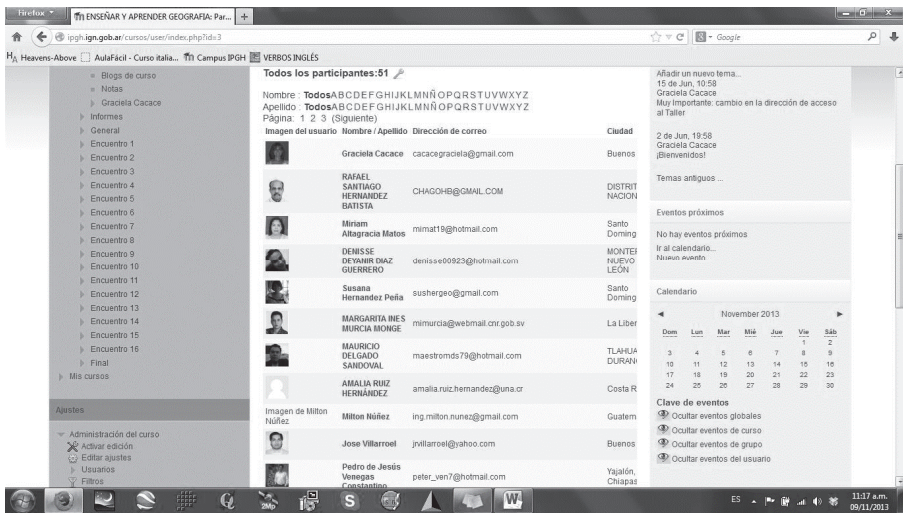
Firefox ENSEÑAR Y APRENDER GEOGRAFIA: Par... +

ipgh.ign.gob.ar/cursos/user/index.php?id=3

Google

Heavens-Above AulaFácil - Curso italia... Campus IPGH VERBOS INGLÉS

Blogs de curso
Notas
Graciela Cacace
Informes
General
Encuentro 1
Encuentro 2
Encuentro 3
Encuentro 4
Encuentro 5
Encuentro 6
Encuentro 7
Encuentro 8
Encuentro 9
Encuentro 10
Encuentro 11
Encuentro 12
Encuentro 13
Encuentro 14
Encuentro 15
Encuentro 16
Final
Mis cursos

Ajustes

Administración del curso
Activar edición
Editar ajustes
Usuarios
Filtros

Todos los participantes:51

Nombre : TodosABCDEFGHIJKLMNÑOPQRSTUVWXYZ
Apellido : TodosABCDEFGHIJKLMNÑOPQRSTUVWXYZ
Página: 1 2 3 (Siguiente)

| Imagen del usuario | Nombre / Apellido | Dirección de correo | Ciudad |
|---|---|---|---|
| | Graciela Cacace | cacacegraciela@gmail.com | Buenos |
| | RAFAEL SANTIAGO HERNANDEZ BATISTA | CHAGOHB@GMAIL.COM | DISTRIT NACION |
| | Miriam Altagracia Matos | mimat19@hotmail.com | Santo Doming |
| | DENISSE DEYANIR DIAZ GUERRERO | denisse00923@hotmail.com | MONTER NUEVO LEÓN |
| | Susana Hernandez Peña | sushergeo@gmail.com | Santo Doming |
| | MARGARITA INES MURCIA MONGE | mimurcia@webmail.cnr.gob.sv | La Liber |
| | MAURICIO DELGADO SANDOVAL | maestromds79@hotmail.com | TLAHUA DURAN |
| | AMALIA RUIZ HERNÁNDEZ | amalia.ruiz.hernandez@una.cr | Costa R |
| Imagen de Milton Núñez | Milton Núñez | ing.milton.nunez@gmail.com | Guatem |
| | Jose Villarroel | jrvillarroel@yahoo.com | Buenos |
| | Pedro de Jesús Venegas Constantino | peter_ven7@hotmail.com | Yajalón, Chiapas |

Añadir un nuevo tema...
15 de Jun, 10:58
Graciela Cacace
Muy Importante: cambio en la dirección de acceso al Taller

2 de Jun, 19:58
Graciela Cacace
¡Bienvenidos!

Temas antiguos ...

Eventos próximos

No hay eventos próximos
Ir al calendario...
Nuevo evento...

Calendario

November 2013

| Dom | Lun | Mar | Mié | Jue | Vie | Sáb |
|---|---|---|---|---|---|---|
| | | | | | 1 | 2 |
| 3 | 4 | 5 | 6 | 7 | 8 | 9 |
| 10 | 11 | 12 | 13 | 14 | 15 | 16 |
| 17 | 18 | 19 | 20 | 21 | 22 | 23 |
| 24 | 25 | 26 | 27 | 28 | 29 | 30 |

Clave de eventos
Ocultar eventos globales
Ocultar eventos de curso
Ocultar eventos de grupo
Ocultar eventos del usuario

ES 11:17 a.m. 09/11/2013